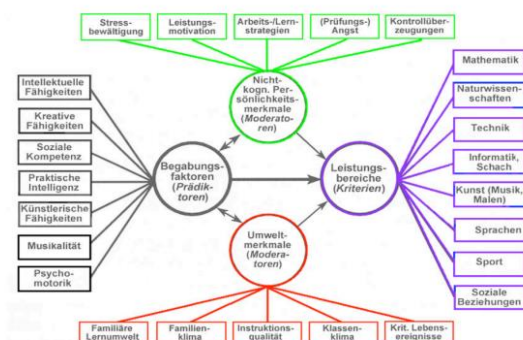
Stressbewältigung

Leistungsmotivation

Arbeits-/Lernstrategien

(Prüfungs-) Angst

Kontrollüberzeugungen

Intellektuelle Fähigkeiten

Kreative Fähigkeiten

Soziale Kompetenz

Praktische Intelligenz

Künstlerische Fähigkeiten

Musikalität

Psychomotorik

Nicht-kogn. Persönlichkeitsmerkmale (Moderatoren)

Begabungsfaktoren (Prädiktoren)

Leistungsbereiche (Kriterien)

Umweltmerkmale (Moderatoren)

Mathematik

Naturwissenschaften

Technik

Informatik, Schach

Kunst (Musik, Malen)

Sprachen

Sport

Soziale Beziehungen

Familiäre Lernumwelt

Familienklima

Instruktionsqualität

Klassenklima

Krit. Lebensereignisse